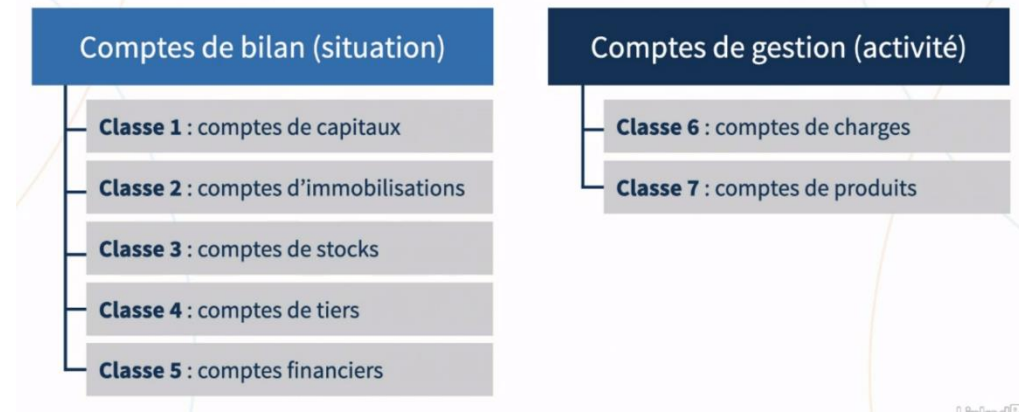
Comptes de bilan (situation)

Classe 1 : comptes de capitaux

Classe 2 : comptes d’immobilisations

Classe 3 : comptes de stocks

Classe 4 : comptes de tiers

Classe 5 : comptes financiers

Comptes de gestion (activité)

Classe 6 : comptes de charges

Classe 7 : comptes de produits